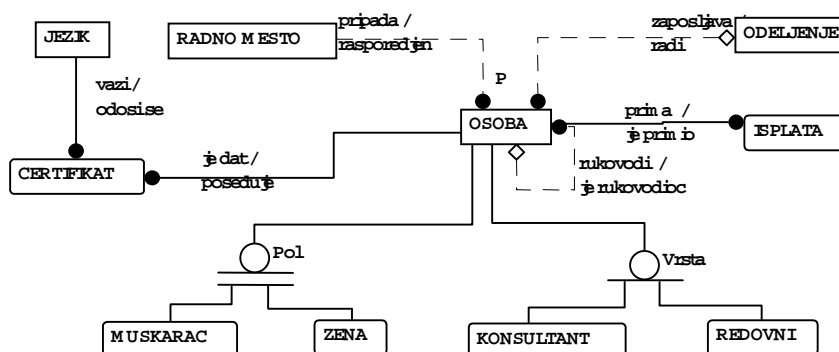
JEZIK

RADNO MESTO

pripada / rasporedjen

zaposljava / radi

ODELJENJE

vazi/ odosise

P

OSOBA

prima / je primio

ISPLATA

CERTIFIKAT

je dat/ poseduje

rukovodi / je rukovodioc

Pol

Vrsta

MUSKARAC

ZENA

KONSULTANT

REDOVNI